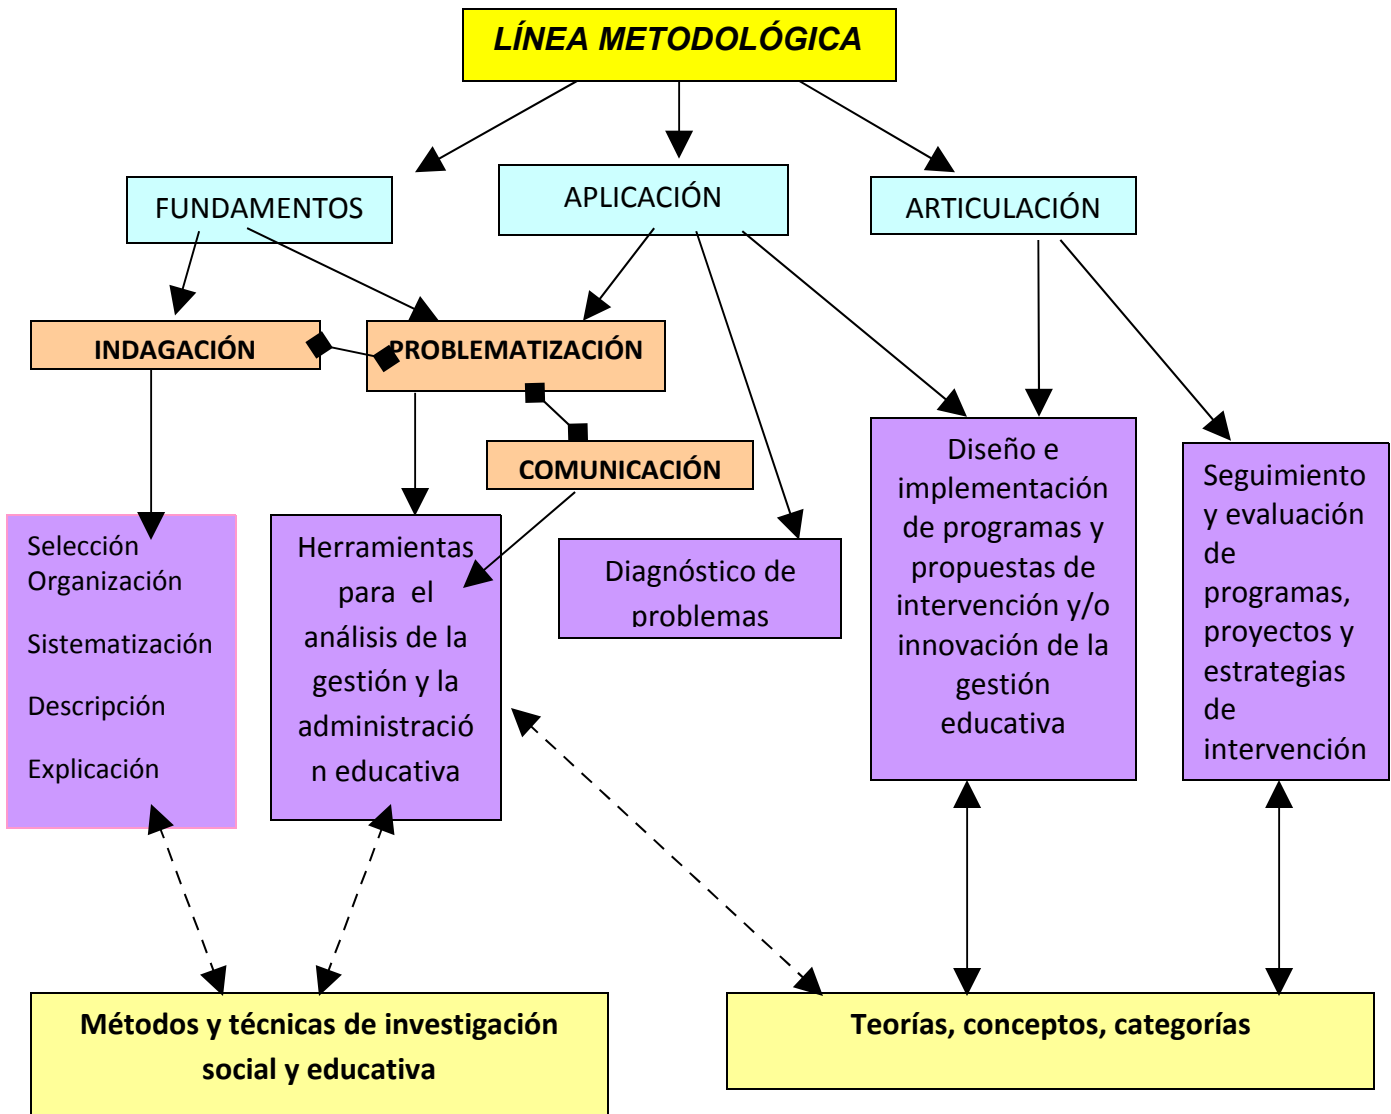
LÍNEA METODOLÓGICA

FUNDAMENTOS

APLICACIÓN

ARTICULACIÓN

INDAGACIÓN

PROBLEMATIZACIÓN

COMUNICACIÓN

Selección
Organización

Sistematización

Descripción

Explicación

Herramientas para el análisis de la gestión y la administración educativa

Diagnóstico de problemas

Diseño e implementación de programas y propuestas de intervención y/o innovación de la gestión educativa

Seguimiento y evaluación de programas, proyectos y estrategias de intervención

Métodos y técnicas de investigación social y educativa

Teorías, conceptos, categorías